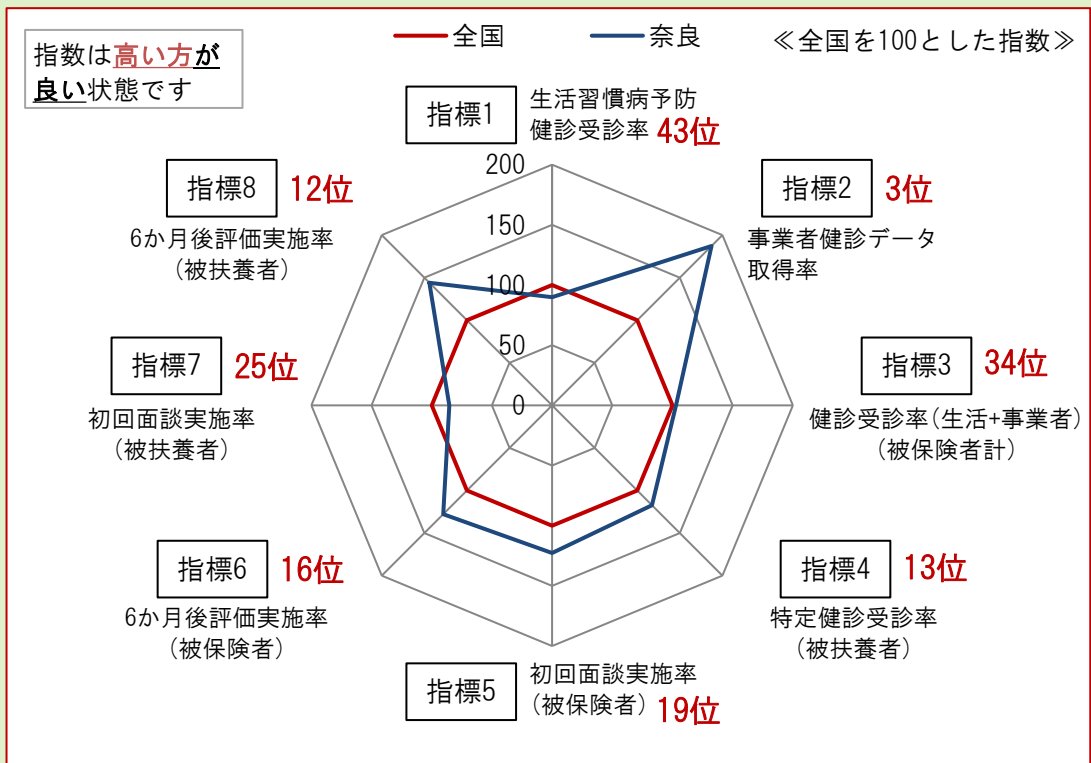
指数は高い方が良い状態です

全国　奈良

≪全国を100とした指数≫

指標1　生活習慣病予防健診受診率　43位

指標2　3位　事業者健診データ取得率

指標3　34位　健診受診率（生活+事業者）（被保険者計）

指標4　13位　特定健診受診率（被扶養者）

指標5　初回面談実施率（被保険者）19位

指標6　16位　6か月後評価実施率（被保険者）

指標7　25位　初回面談実施率（被扶養者）

指標8　12位　6か月後評価実施率（被扶養者）

200
150
100
50
0